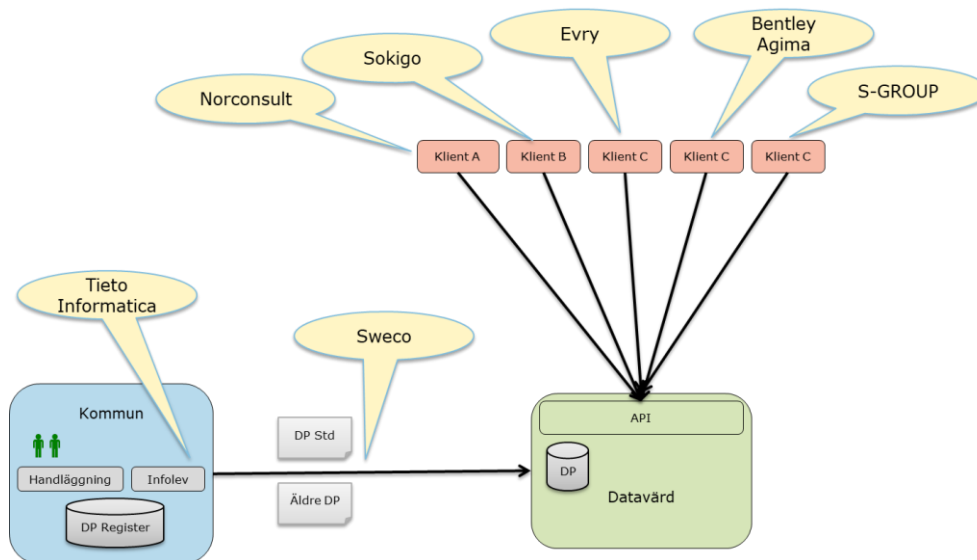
Norconsult

Sokigo

Evry

Bentley Agima

S-GROUP

Klient A

Klient B

Klient C

Klient C

Klient C

Tieto Informatica

Sweco

Kommun

Handläggning

Infolev

DP Register

DP Std

Äldre DP

API

DP

Datavärd